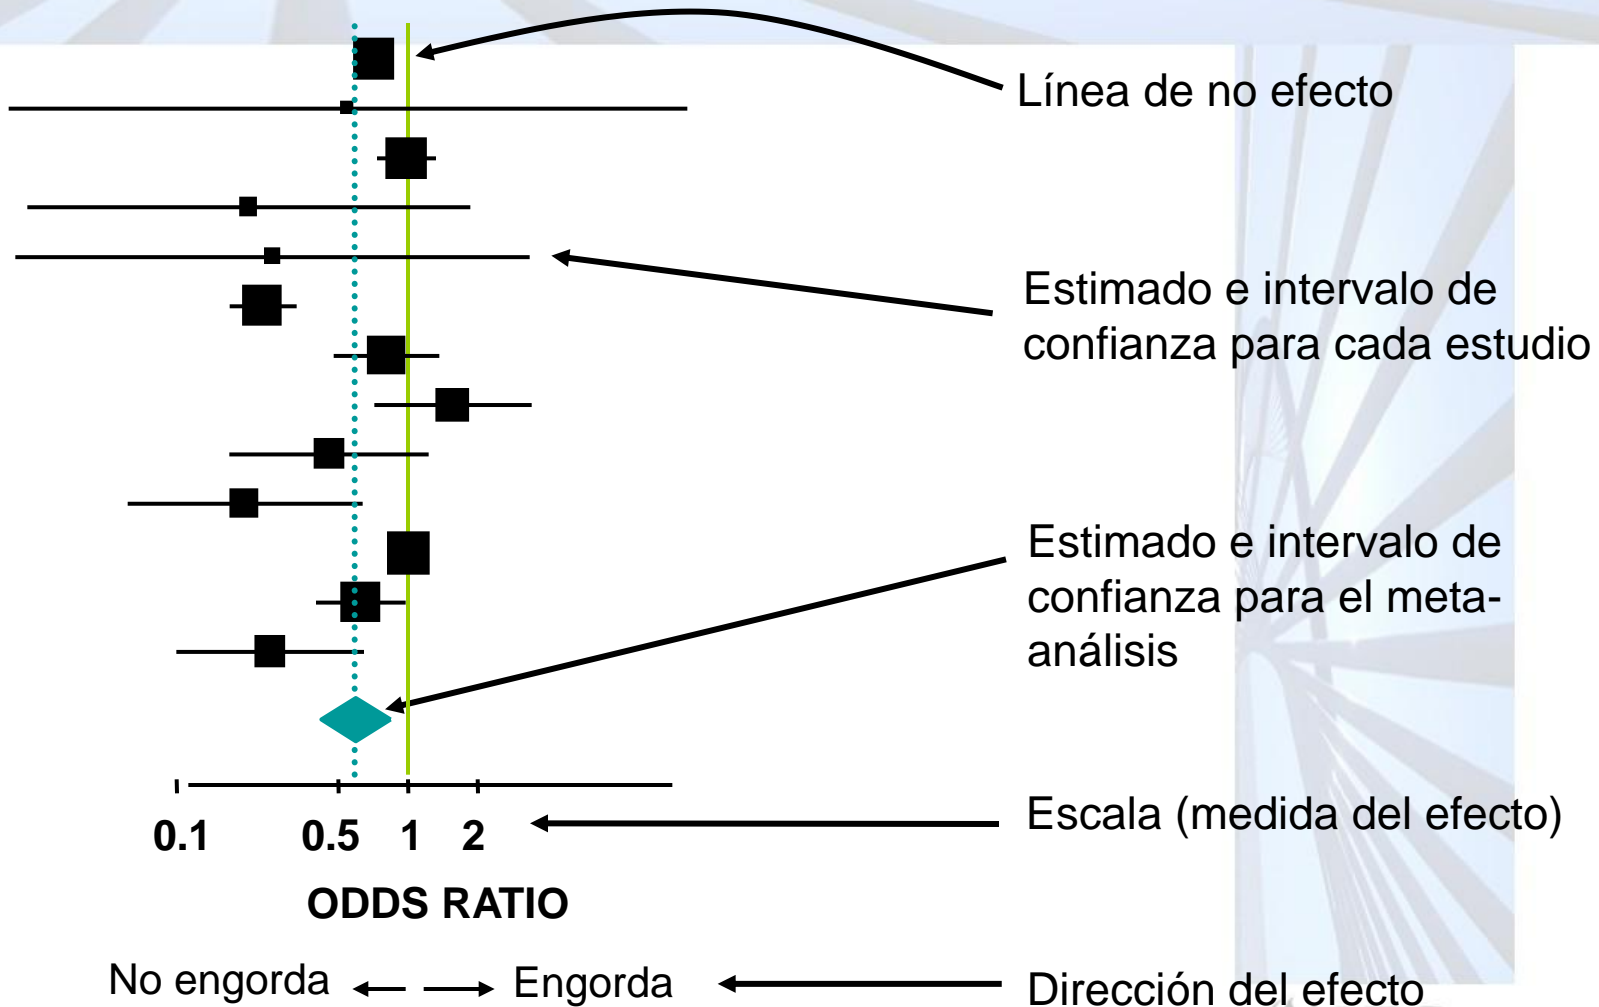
Línea de no efecto

Estimado e intervalo de confianza para cada estudio

Estimado e intervalo de confianza para el meta-análisis

0.1 0.5 1 2

ODDS RATIO

Escala (medida del efecto)

No engorda Engorda

Dirección del efecto